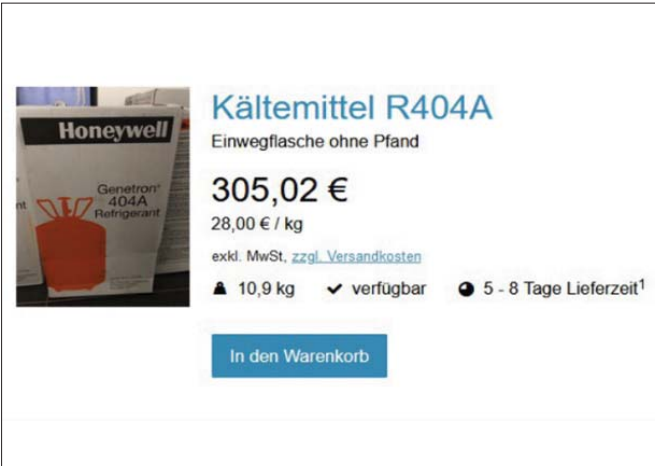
Honeywell

Genetron® 404A Refrigerant

Kältemittel R404A

Einwegflasche ohne Pfand

305,02 €

28,00 € / kg

exkl. MwSt, zzgl. Versandkosten

10,9 kg ✔ verfügbar 5 - 8 Tage Lieferzeit$^1$

In den Warenkorb